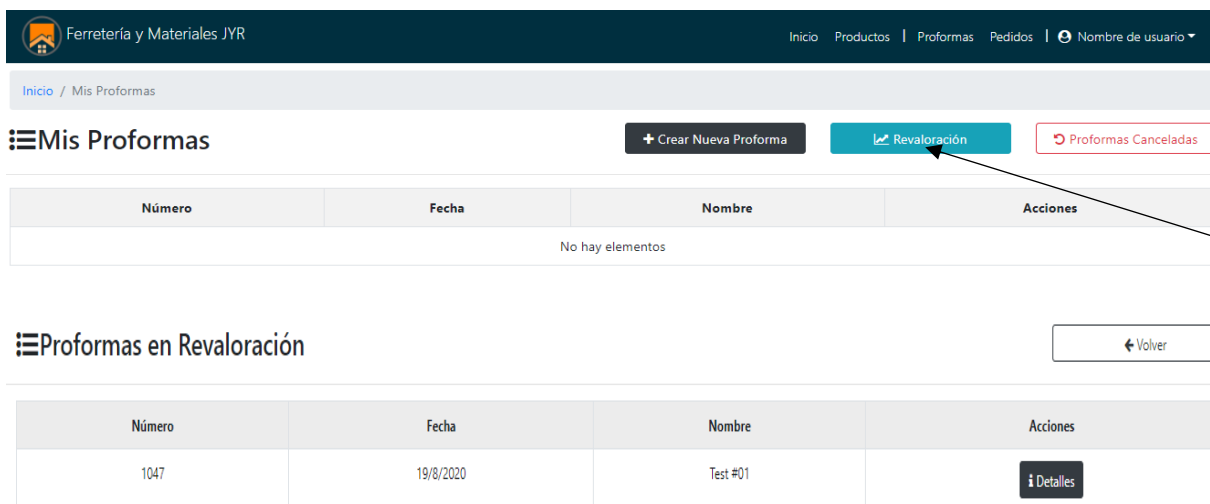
Ferretería y Materiales JYR

Inicio Productos | Proformas Pedidos | Nombre de usuario

Inicio / Mis Proformas

Mis Proformas

+ Crear Nueva Proforma

Revaloración

Proformas Canceladas

| Número | Fecha | Nombre | Acciones |
|---|---|---|---|
| No hay elementos | | | |

Proformas en Revaloración

Volver

| Número | Fecha | Nombre | Acciones |
|---|---|---|---|
| 1047 | 19/8/2020 | Test #01 | Detalles |